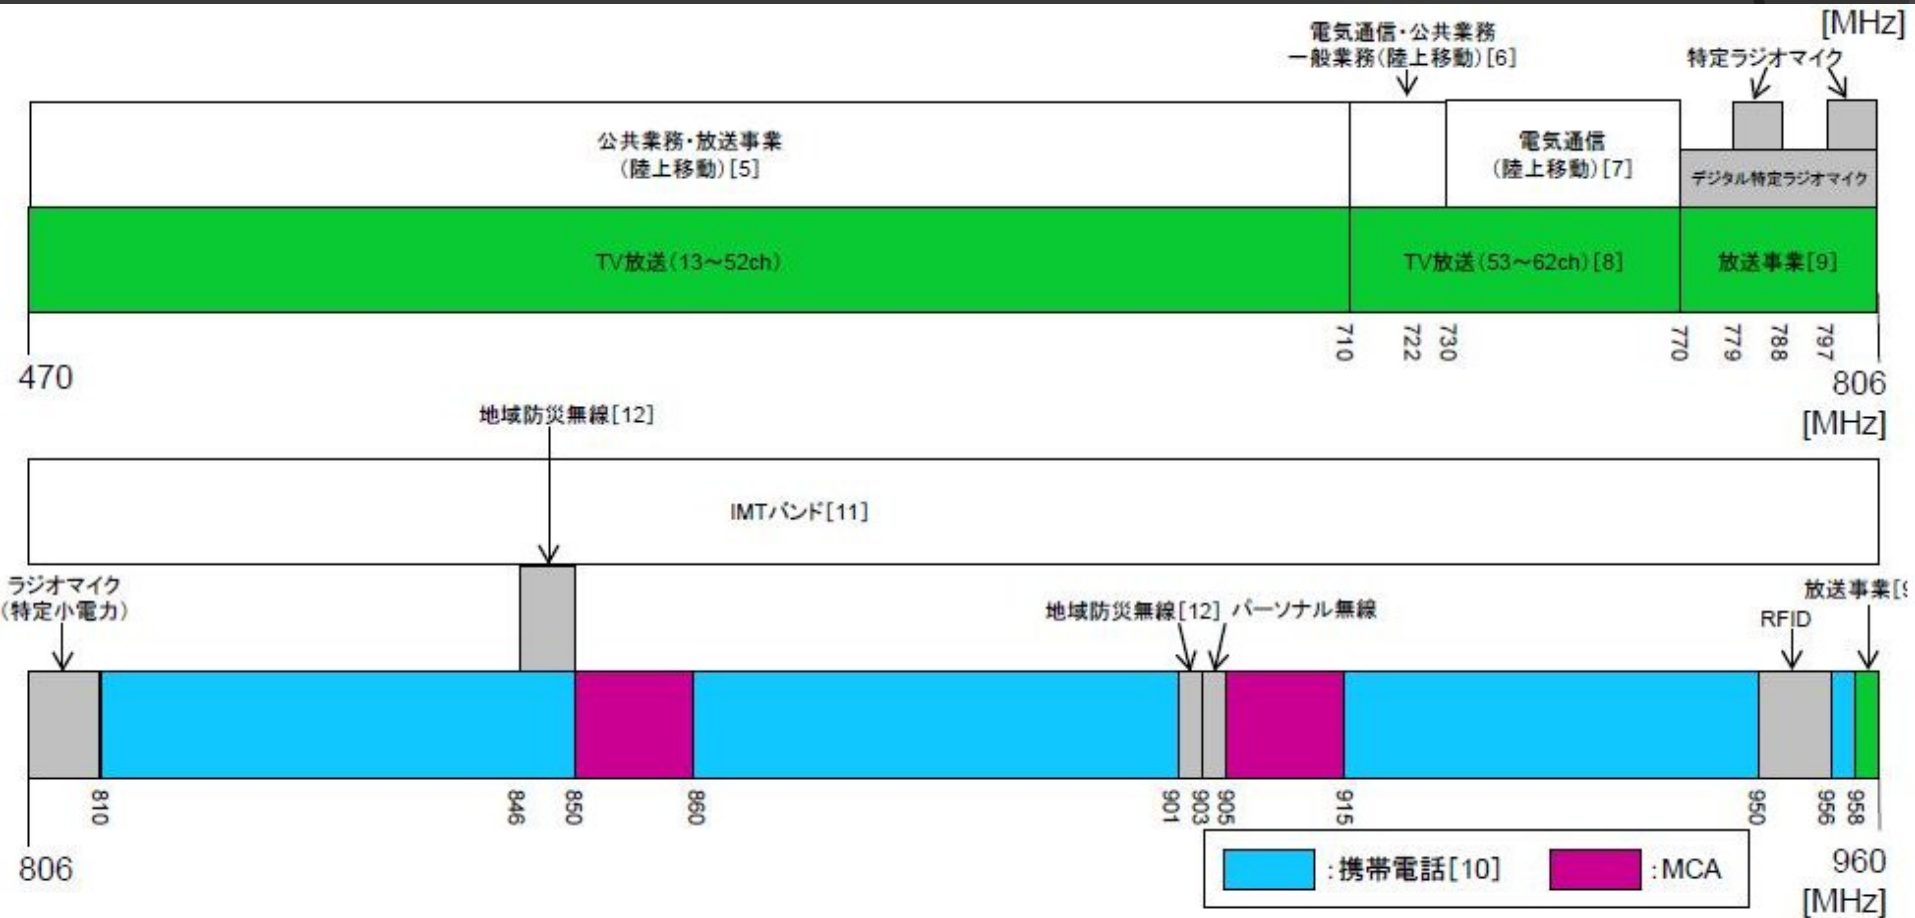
[MHz]

電気通信・公共業務
一般業務(陸上移動)[6]

特定ラジオマイク

公共業務・放送事業
(陸上移動)[5]

電気通信
(陸上移動)[7]

デジタル特定ラジオマイク

TV放送(13～52ch)

TV放送(53～62ch)[8]

放送事業[9]

710 722 730 770 779 788 797

470

806
[MHz]

地域防災無線[12]

IMTバンド[11]

ラジオマイク
(特定小電力)

地域防災無線[12] パーソナル無線

放送事業[

RFID

810 846 850 860 901 903 905 915 950 956 958

806

:携帯電話[10] :MCA

960
[MHz]